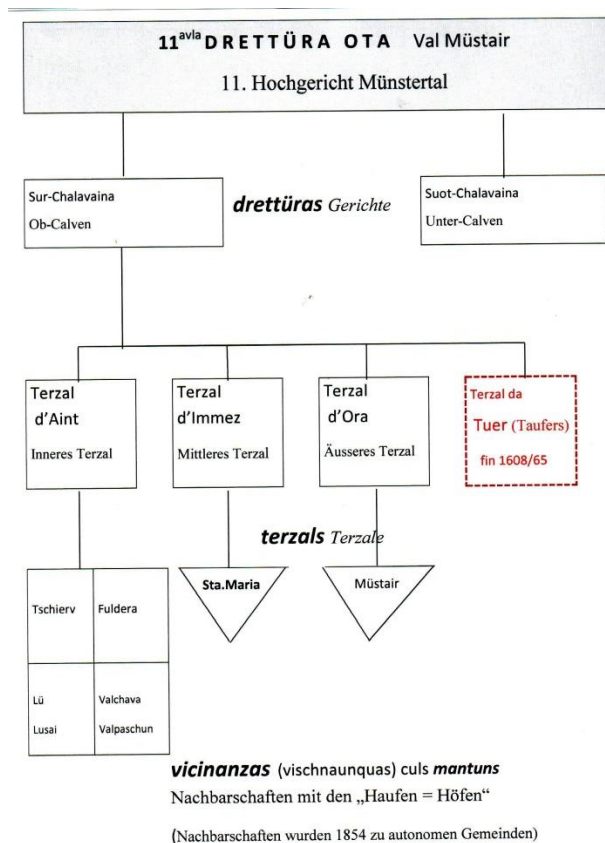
$11^{avla}$ DRETTÜRA OTA Val Müstair

11. Hochgericht Münstertal

Sur-Chalavaina
Ob-Calven

drettüras Gerichte

Suot-Chalavaina
Unter-Calven

Terzal d'Aint
Inneres Terzal

Terzal d'Immez
Mittleres Terzal

Terzal d'Ora
Äusseres Terzal

Terzal da Tuer (Taufers)
fin 1608/65

terzals Terzale

| Tschierv | Fuldera |
|---|---|
| Lü Lusai | Valchava Valpaschun |

Sta.Maria

Müstair

vicinanzas (vischnaunquas) culs mantuns
Nachbarschaften mit den „Haufen = Höfen"

(Nachbarschaften wurden 1854 zu autonomen Gemeinden)